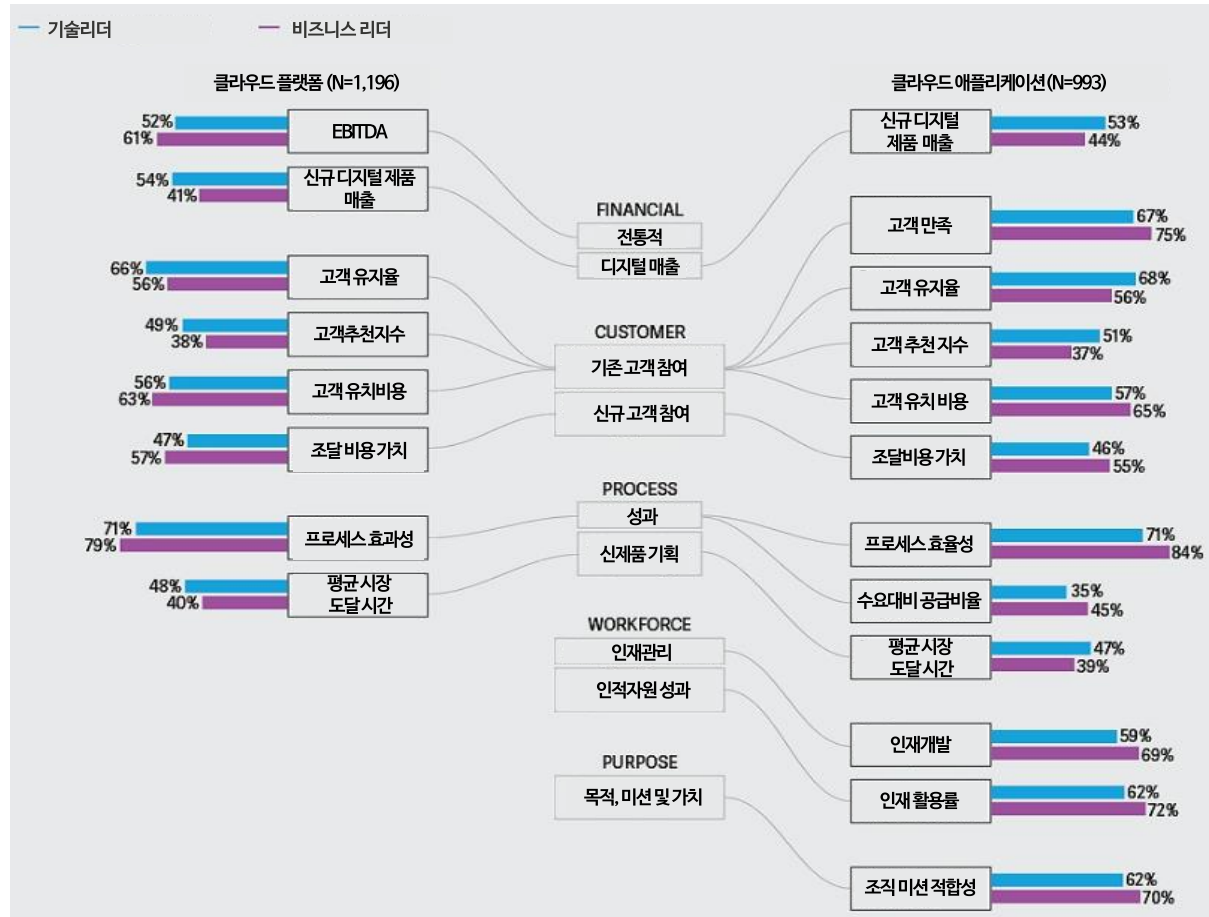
기술리더 비즈니스 리더

클라우드 플랫폼 (N=1,196)

52% 61% EBITDA

54% 41% 신규 디지털 제품 매출

66% 56% 고객 유지율

49% 38% 고객추천지수

56% 63% 고객 유치비용

47% 57% 조달 비용 가치

71% 79% 프로세스 효과성

48% 40% 평균 시장 도달 시간

FINANCIAL
전통적
디지털 매출

CUSTOMER
기존 고객 참여
신규 고객 참여

PROCESS
성과
신제품 기획

WORKFORCE
인재관리
인적자원 성과

PURPOSE
목적, 미션 및 가치

클라우드 애플리케이션(N=993)

신규 디지털 제품 매출 53% 44%

고객 만족 67% 75%

고객 유지율 68% 56%

고객 추천 지수 51% 37%

고객 유치 비용 57% 65%

조달비용 가치 46% 55%

프로세스 효율성 71% 84%

수요대비 공급비율 35% 45%

평균 시장 도달 시간 47% 39%

인재개발 59% 69%

인재 활용률 62% 72%

조직 미션 적합성 62% 70%